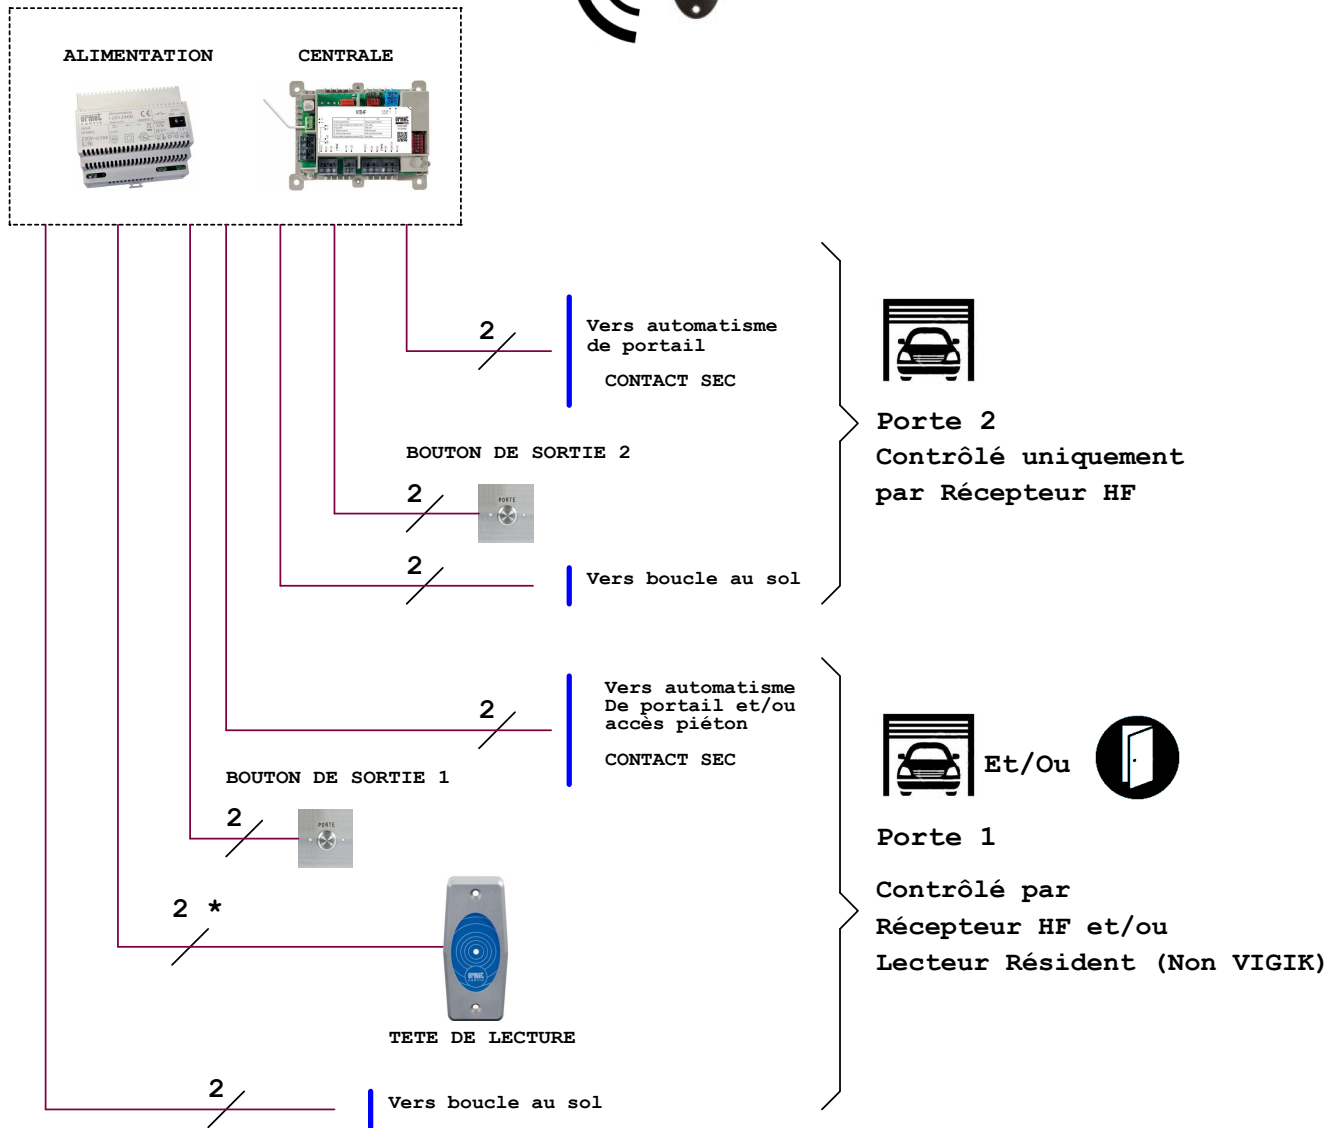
ALIMENTATION

CENTRALE

2

Vers automatisme de portail

CONTACT SEC

Porte 2

Contrôlé uniquement par Récepteur HF

BOUTON DE SORTIE 2

2

PORTE

2

Vers boucle au sol

2

Vers automatisme De portail et/ou accès piéton

CONTACT SEC

Et/Ou

BOUTON DE SORTIE 1

2

PORTE

Porte 1

Contrôlé par Récepteur HF et/ou Lecteur Résident (Non VIGIK)

2 *

TETE DE LECTURE

2

Vers boucle au sol